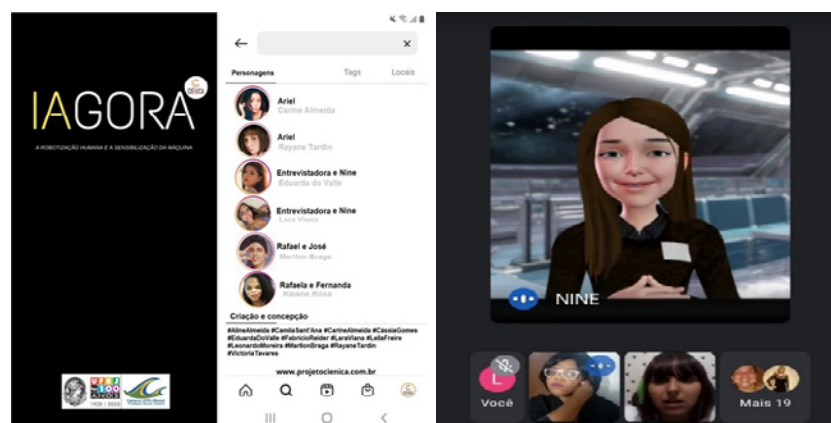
IAGORA

A ROBOTIZAÇÃO HUMANA E A SENSIBILIZAÇÃO DA MÁQUINA

UFRJ 100 ANOS

Personagens Tags Locais

Ariel
Carine Almeida

Ariel
Rayane Tardin

Entrevistadora e Nine
Eduarda do Valle

Entrevistadora e Nine
Lara Viana

Rafael e José
Marllon Braga

Rafaela e Fernanda
Raiane Rosa

Criação e concepção

#AlineAlmeida #CamilaSant'Ana #CarineAlmeida #CássiaGomes #EduardaDoValle #FabrícioReider #LaraViana #LeilaFreire #LeonardoMoreira #MarllonBraga #RayaneTardin #VictoriaTavares

www.projetocienica.com.br

NINE

L
Você

Mais 19